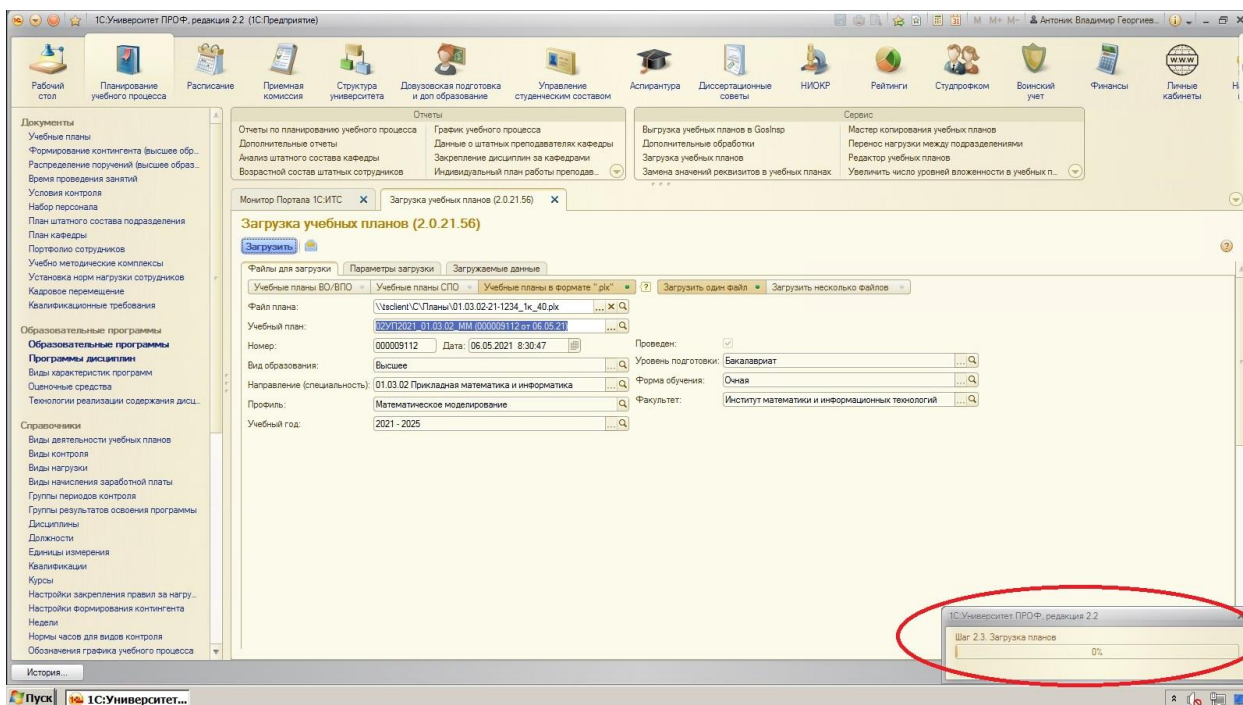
1С:Университет ПРОФ, редакция 2.2 (1С:Предприятие)

М М+ М- Антоник Владимир Георгиев...

Рабочий стол
Планирование учебного процесса
Расписание
Приемная комиссия
Структура университета
Довузовская подготовка и доп образование
Управление студенческим составом
Аспирантура
Диссертационные советы
НИОКР
Рейтинги
Студпрофком
Воинский учет
Финансы
Личные кабинеты

Документы
Учебные планы
Формирование контингента (высшее обр...
Распределение поручений (высшее образ...
Время проведения занятий
Условия контроля
Набор персонала
План штатного состава подразделения
План кафедры
Портфолио сотрудников
Учебно методические комплексы
Установка норм нагрузки сотрудников
Кадровое перемещение
Квалификационные требования

Образовательные программы
Образовательные программы
Программы дисциплин
Виды характеристик программ
Оценочные средства
Технологии реализации содержания дисц...

Справочники
Виды деятельности учебных планов
Виды контроля
Виды нагрузки
Виды начисления заработной платы
Группы периодов контроля
Группы результатов освоения программы
Дисциплины
Должности
Единицы измерения
Квалификации
Курсы
Настройки закрепления правил за нагру...
Настройки формирования контингента
Недели
Нормы часов для видов контроля
Обозначения графика учебного процесса

История...

Отчеты
Отчеты по планированию учебного процесса
Дополнительные отчеты
Анализ штатного состава кафедры
Возрастной состав штатных сотрудников
График учебного процесса
Данные о штатных преподавателях кафедры
Закрепление дисциплин за кафедрами
Индивидуальный план работы преподав...

Сервис
Выгрузка учебных планов в GosInsp
Дополнительные обработки
Загрузка учебных планов
Замена значений реквизитов в учебных планах
Мастер копирования учебных планов
Перенос нагрузки между подразделениями
Редактор учебных планов
Увеличить число уровней вложенности в учебных п...

Монитор Портала 1С:ИТС
Загрузка учебных планов (2.0.21.56)

Загрузка учебных планов (2.0.21.56)

Загрузить

Файлы для загрузки | Параметры загрузки | Загружаемые данные

Учебные планы ВО/ВПО | Учебные планы СПО | Учебные планы в формате ".plx" | ? | Загрузить один файл | Загрузить несколько файлов

Файл плана: \\tsclient\C\Планы\01.03.02-21-1234_1к_40.plx
Учебный план: 02УП2021_01.03.02_ММ (000009112 от 06.05.21)
Номер: 000009112 Дата: 06.05.2021 8:30:47
Проведен:
Вид образования: Высшее
Уровень подготовки: Бакалавриат
Направление (специальность): 01.03.02 Прикладная математика и информатика
Форма обучения: Очная
Профиль: Математическое моделирование
Факультет: Институт математики и информационных технологий
Учебный год: 2021 - 2025

1С:Университет ПРОФ, редакция 2.2
Шаг 2.3. Загрузка планов
0%

Пуск
1С:Университет...